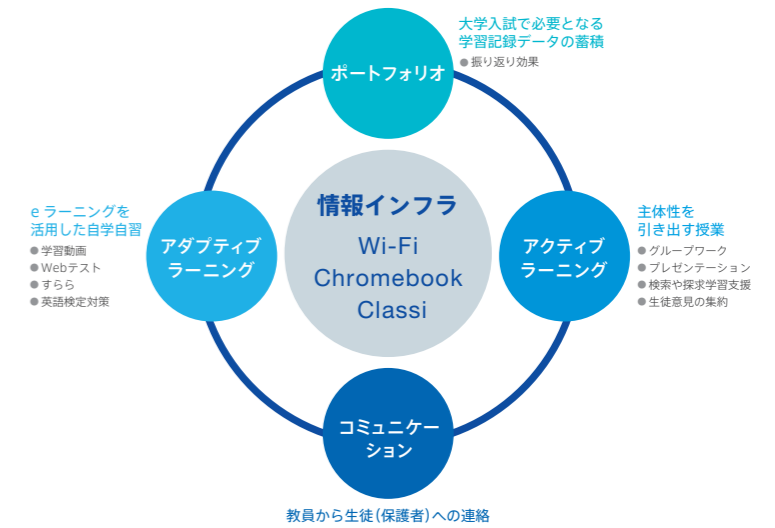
大学入試で必要となる
学習記録データの蓄積
● 振り返り効果

ポートフォリオ

e ラーニングを
活用した自学自習
● 学習動画
● Webテスト
● すらら
● 英語検定対策

アダプティブ
ラーニング

情報インフラ
Wi-Fi
Chromebook
Classi

主体性を
引き出す授業
● グループワーク
● プレゼンテーション
● 検索や探求学習支援
● 生徒意見の集約

アクティブ
ラーニング

コミュニケーション

教員から生徒(保護者)への連絡